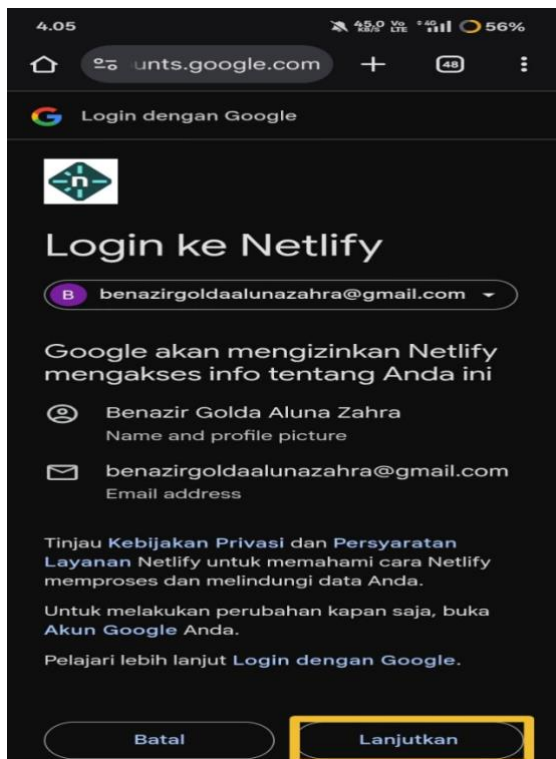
4.05 45,0 KB/S Vo LTE 4G 56%

unts.google.com + 48

Login dengan Google

Login ke Netlify

B benazirgoldaalunazahra@gmail.com

Google akan mengizinkan Netlify mengakses info tentang Anda ini

Benazir Golda Aluna Zahra
Name and profile picture

benazirgoldaalunazahra@gmail.com
Email address

Tinjau Kebijakan Privasi dan Persyaratan Layanan Netlify untuk memahami cara Netlify memproses dan melindungi data Anda.

Untuk melakukan perubahan kapan saja, buka Akun Google Anda.

Pelajari lebih lanjut Login dengan Google.

Batal

Lanjutkan